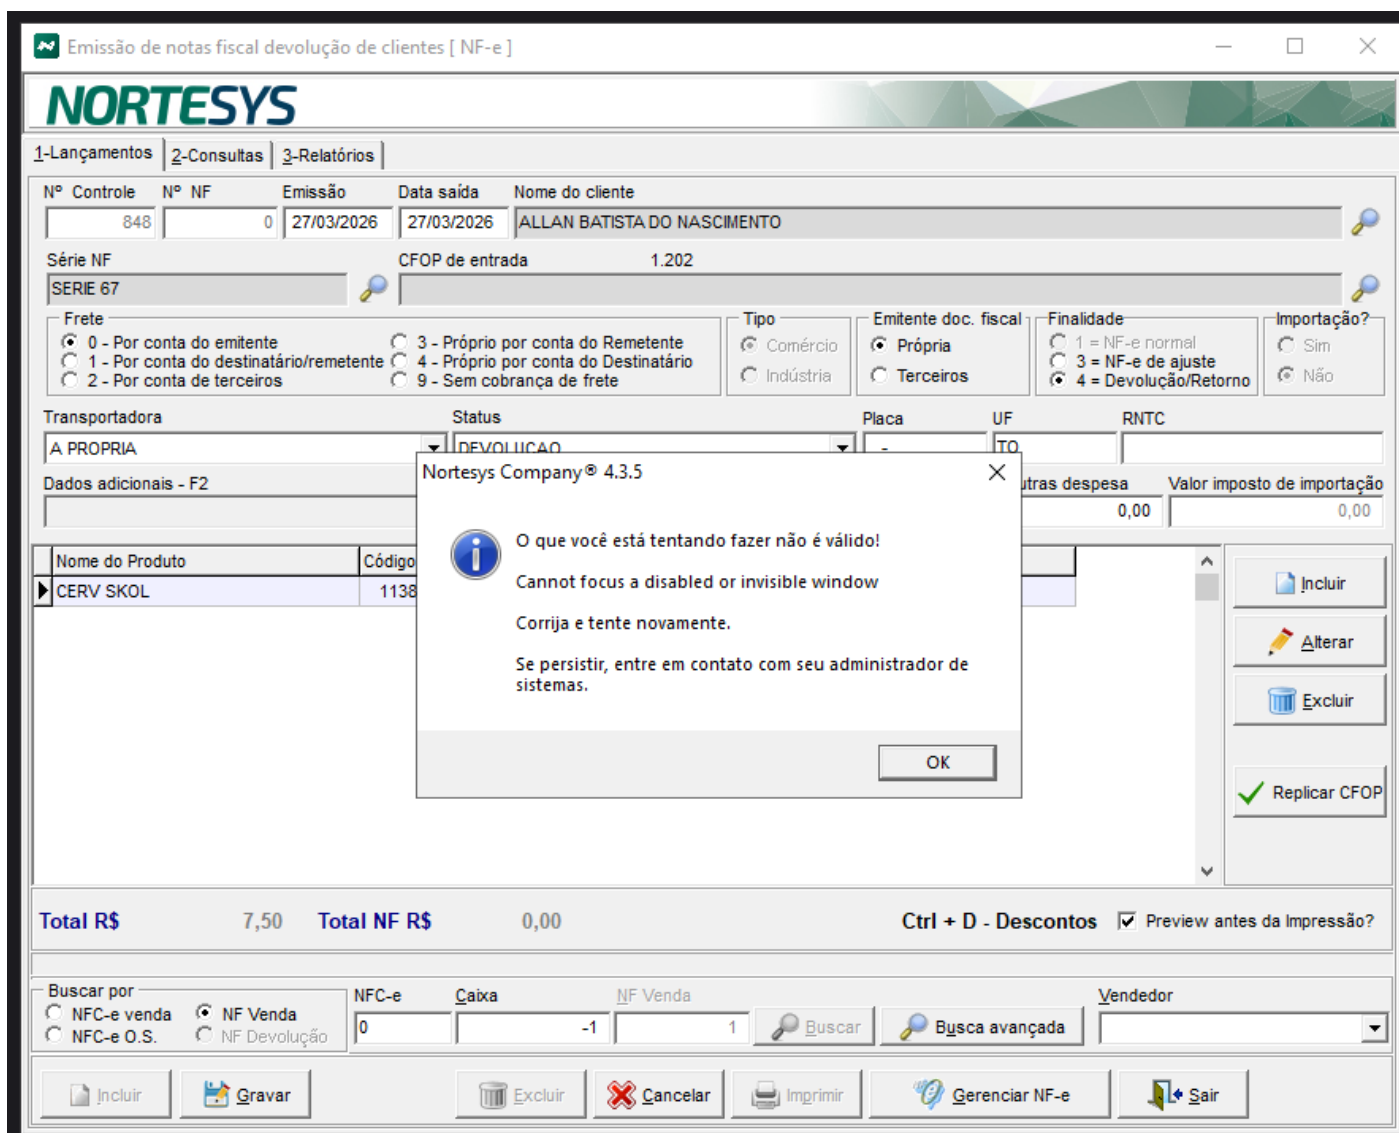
Emissão de notas fiscal devolução de clientes [ NF-e ]

NORTESYS

1-Lançamentos | 2-Consultas | 3-Relatórios

Nº Controle | Nº NF | Emissão | Data saída | Nome do cliente
848 | 0 | 27/03/2026 | 27/03/2026 | ALLAN BATISTA DO NASCIMENTO

Série NF
SERIE 67
CFOP de entrada 1.202

Frete
0 - Por conta do emitente
1 - Por conta do destinatário/remetente
2 - Por conta de terceiros
3 - Próprio por conta do Remetente
4 - Próprio por conta do Destinatário
9 - Sem cobrança de frete

Tipo
Comércio
Indústria

Emitente doc. fiscal
Própria
Terceiros

Finalidade
1 = NF-e normal
3 = NF-e de ajuste
4 = Devolução/Retorno

Importação?
Sim
Não

Transportadora
A PROPRIA
Status
DEVOLUCAO
Placa
-
UF
TO
RNTC

Dados adicionais - F2
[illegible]tras despesa
0,00
Valor imposto de importação
0,00

| Nome do Produto | Código |
|---|---|
| CERV SKOL | 1138 |

Nortesys Company® 4.3.5

O que você está tentando fazer não é válido!

Cannot focus a disabled or invisible window

Corrija e tente novamente.

Se persistir, entre em contato com seu administrador de sistemas.

OK

Incluir
Alterar
Excluir
Replicar CFOP

Total R$ 7,50 Total NF R$ 0,00 Ctrl + D - Descontos Preview antes da Impressão?

Buscar por
NFC-e venda
NFC-e O.S.
NF Venda
NF Devolução
NFC-e
0
Caixa
-1
NF Venda
1
Buscar
Busca avançada
Vendedor

Incluir | Gravar | Excluir | Cancelar | Imprimir | Gerenciar NF-e | Sair